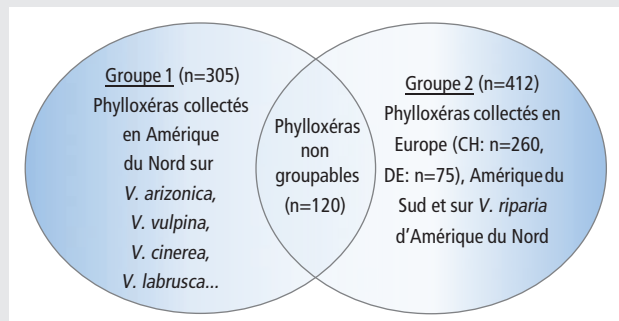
Groupe 1 (n=305)
Phylloxéras collectés en Amérique du Nord sur V. arizonica, V. vulpina, V. cinerea, V. labrusca...

Phylloxéras non groupables (n=120)

Groupe 2 (n=412)
Phylloxéras collectés en Europe (CH: n=260, DE: n=75), Amérique du Sud et sur V. riparia d'Amérique du Nord